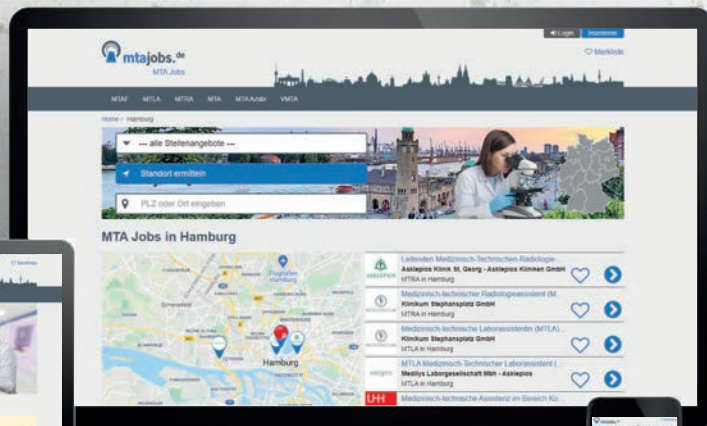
Login Inserieren

mtajobs.de
MTA Jobs

Merkliste

MTAF MTLA MTRA MTA MTA Arzt VMTA

Home / Hamburg

--- alle Stellenangebote ---

Standort ermitteln

PLZ oder Ort eingeben

MTA Jobs in Hamburg

Hamburg

Leitenden Medizinisch-Technischen Radiologie...
Asklepios Klinik St. Georg - Asklepios Kliniken GmbH
MTRA in Hamburg

Medizinisch-technischer Radiologieassistent (M...
Klinikum Stephansplatz GmbH
MTRA in Hamburg

Medizinisch-technische Laborassistentin (MTLA)...
Klinikum Stephansplatz GmbH
MTLA in Hamburg

MTLA Medizinisch-Technischer Laborassistent (...
Medilys Laborgesellschaft Mbh - Asklepios
MTLA in Hamburg

Medizinisch-technische Assistenz im Bereich Ko...